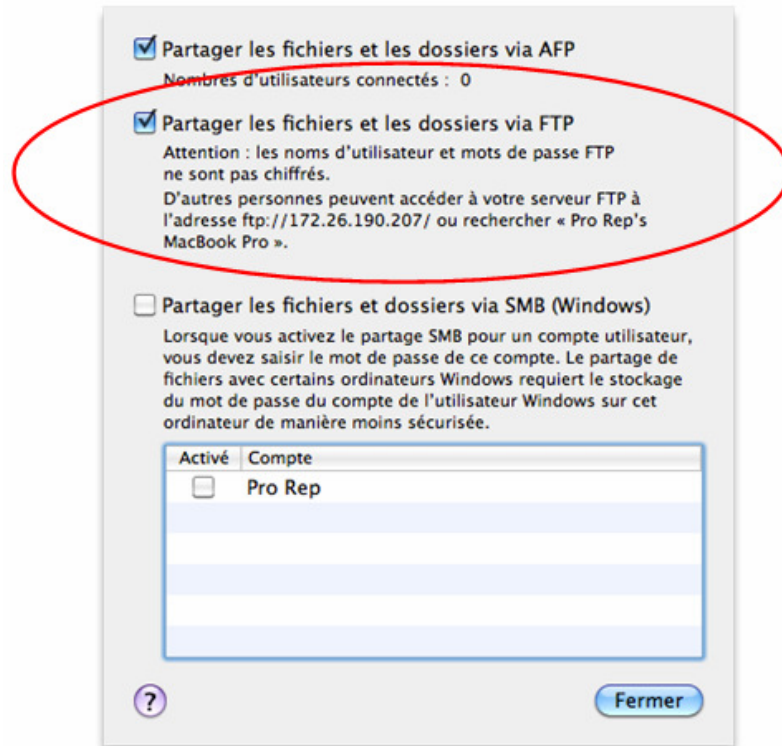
Partager les fichiers et les dossiers via AFP
Nombres d'utilisateurs connectés : 0

Partager les fichiers et les dossiers via FTP
Attention : les noms d'utilisateur et mots de passe FTP ne sont pas chiffrés.
D'autres personnes peuvent accéder à votre serveur FTP à l'adresse ftp://172.26.190.207/ ou rechercher « Pro Rep's MacBook Pro ».

Partager les fichiers et dossiers via SMB (Windows)
Lorsque vous activez le partage SMB pour un compte utilisateur, vous devez saisir le mot de passe de ce compte. Le partage de fichiers avec certains ordinateurs Windows requiert le stockage du mot de passe du compte de l'utilisateur Windows sur cet ordinateur de manière moins sécurisée.

| Activé | Compte |
|---|---|
| ☐ | Pro Rep |

?

Fermer